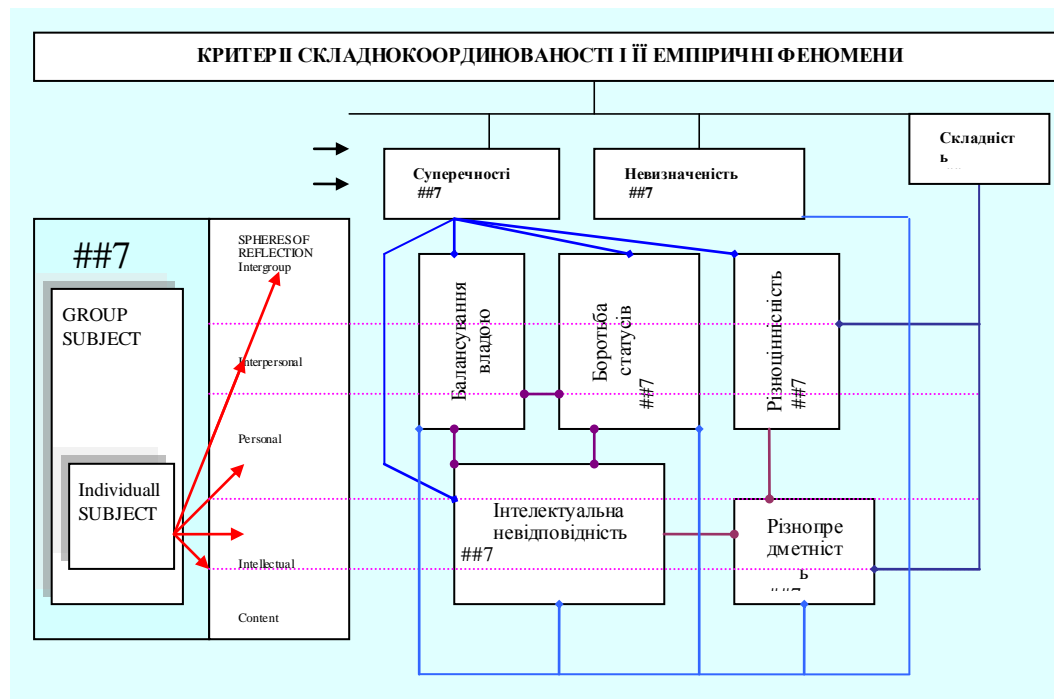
КРИТЕРІЇ СКЛАДНОКООРДИНОВАНОСТІ І ЇЇ ЕМПІРИЧНІ ФЕНОМЕНИ

Суперечності
##7

Невизначеність
##7

Складніст
ь

##7

GROUP SUBJECT

Individuall SUBJECT

SPHERES OF REFLECTION
Intergroup

Interpersonal

Personal

Intellectual

Content

Балансування владою

Боротьба статусів
##7

Різноціннісність
##7

Інтелектуальна невідповідність
##7

Різнопре дметніст ь
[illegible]